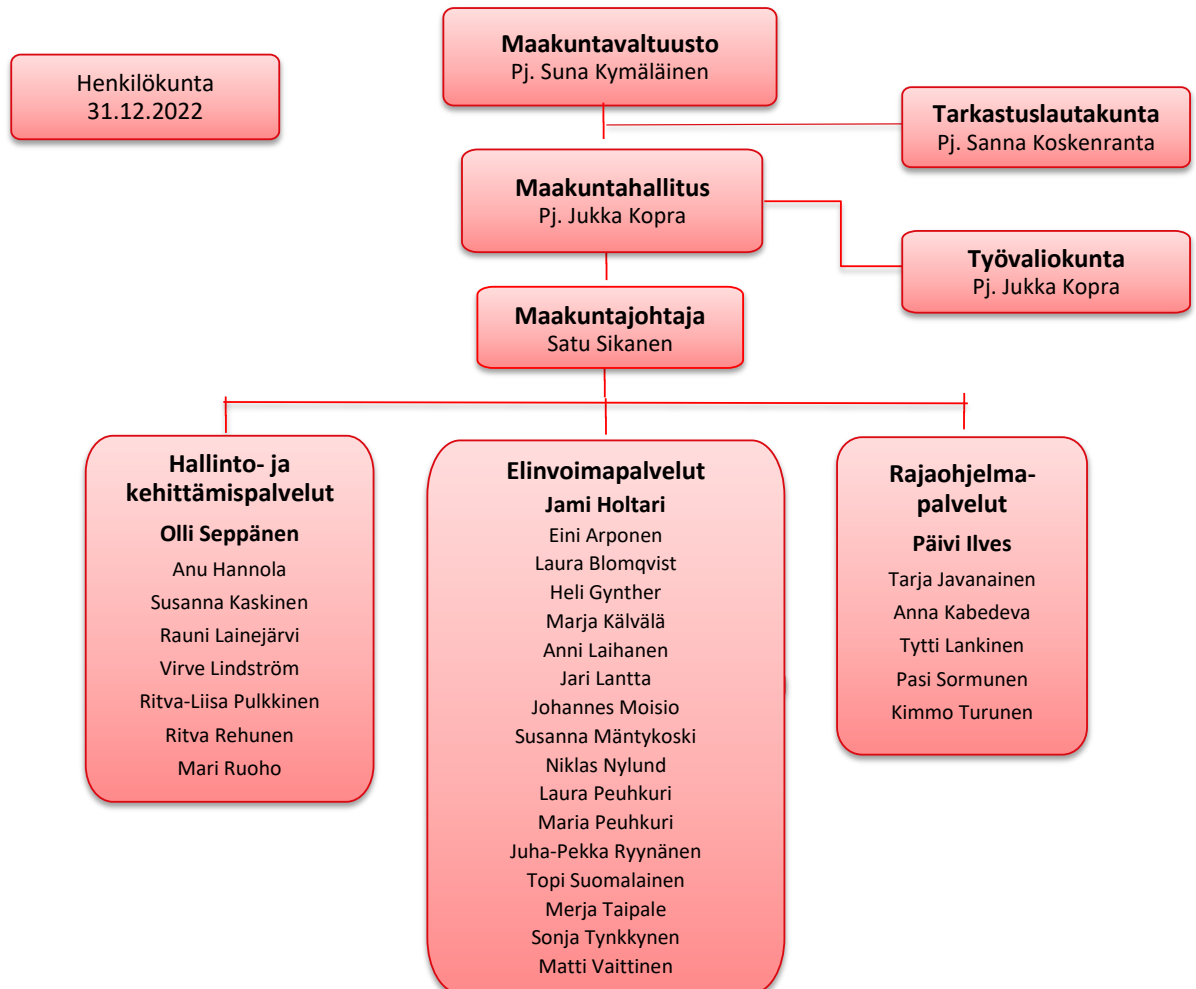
Henkilökunta
31.12.2022

**Maakuntavaltuusto**
Pj. Suna Kymäläinen

**Tarkastuslautakunta**
Pj. Sanna Koskenranta

**Maakuntahallitus**
Pj. Jukka Kopra

**Työvaliokunta**
Pj. Jukka Kopra

**Maakuntajohtaja**
Satu Sikanen

**Hallinto- ja kehittämispalvelut**
**Olli Seppänen**
Anu Hannola
Susanna Kaskinen
Rauni Lainejärvi
Virve Lindström
Ritva-Liisa Pulkkinen
Ritva Rehunen
Mari Ruoho

**Elinvoimapalvelut**
**Jami Holtari**
Eini Arponen
Laura Blomqvist
Heli Gynther
Marja Kälvälä
Anni Laihanen
Jari Lantta
Johannes Moisio
Susanna Mäntykoski
Niklas Nylund
Laura Peuhkuri
Maria Peuhkuri
Juha-Pekka Ryynänen
Topi Suomalainen
Merja Taipale
Sonja Tynkkynen
Matti Vaittinen

**Rajaohjelmapalvelut**
**Päivi Ilves**
Tarja Javanainen
Anna Kabedeva
Tytti Lankinen
Pasi Sormunen
Kimmo Turunen